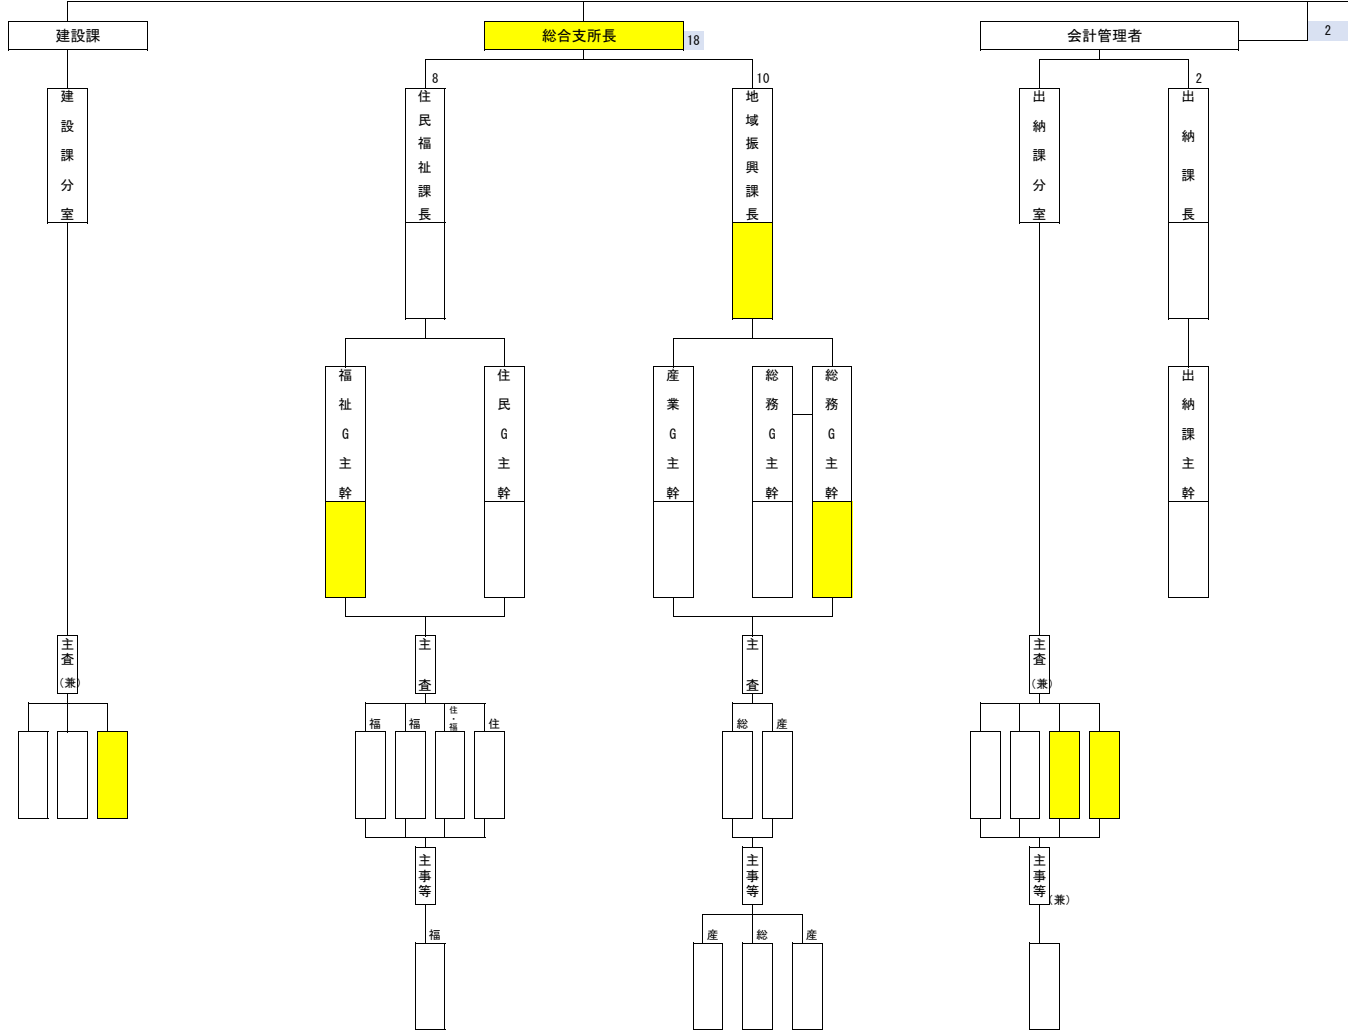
建設課

総合支所長 18

会計管理者

2

建設課分室

8
住民福祉課長

10
地域振興課長

出納課分室

2
出納課長

福祉G主幹

住民G主幹

産業G主幹

総務G主幹

総務G主幹

出納課主幹

主査（兼）

主査

主査

主査（兼）

福 福 住・福 住

総 産

主事等

主事等

主事等（兼）

福

産 総 産